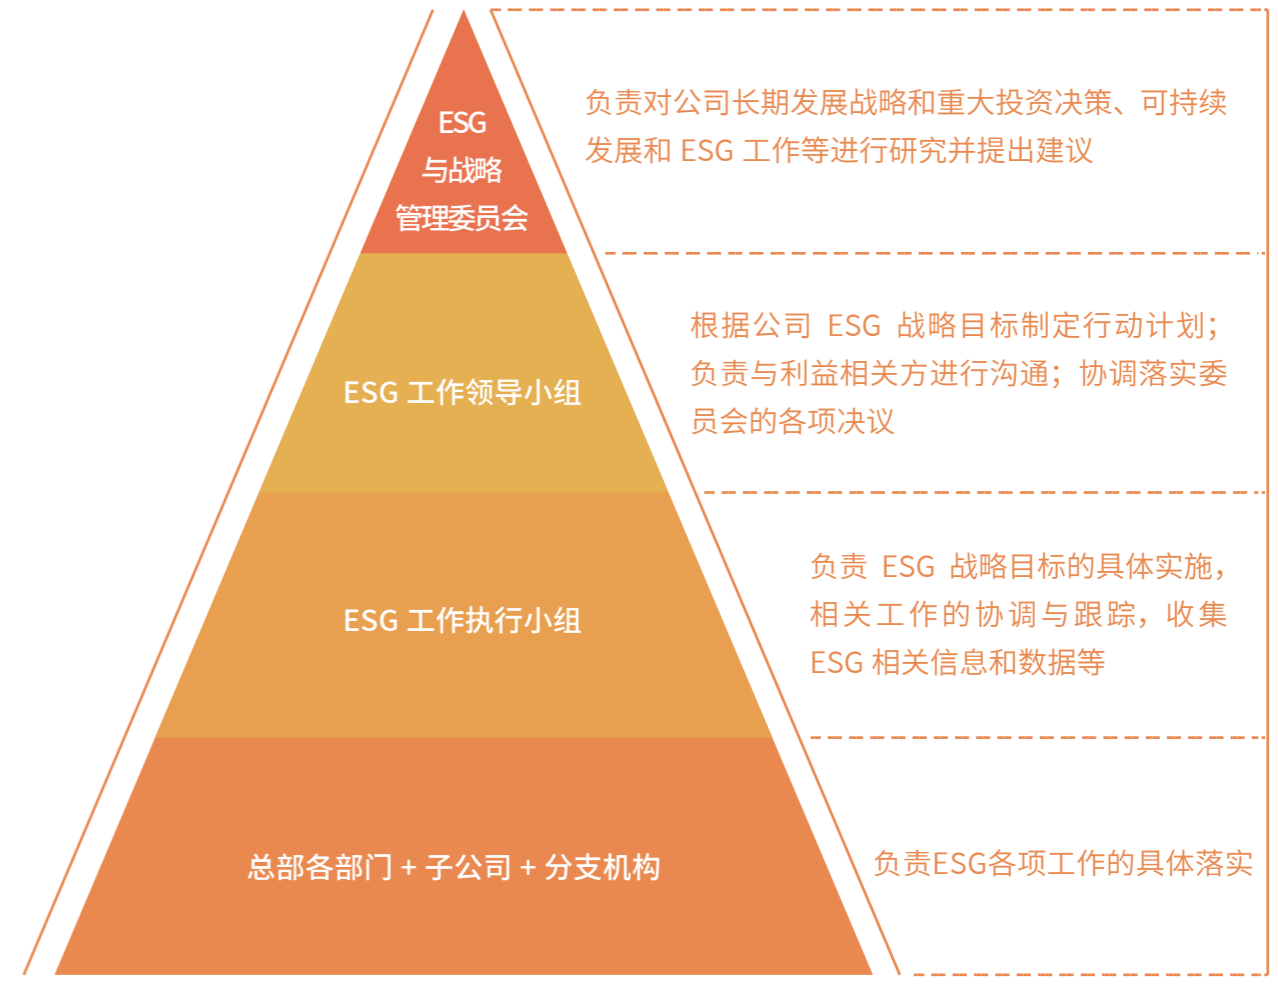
ESG
与战略
管理委员会

负责对公司长期发展战略和重大投资决策、可持续发展和 ESG 工作等进行研究并提出建议

ESG 工作领导小组

根据公司 ESG 战略目标制定行动计划；负责与利益相关方进行沟通；协调落实委员会的各项决议

ESG 工作执行小组

负责 ESG 战略目标的具体实施，相关工作的协调与跟踪，收集 ESG 相关信息和数据等

总部各部门 + 子公司 + 分支机构

负责ESG各项工作的具体落实